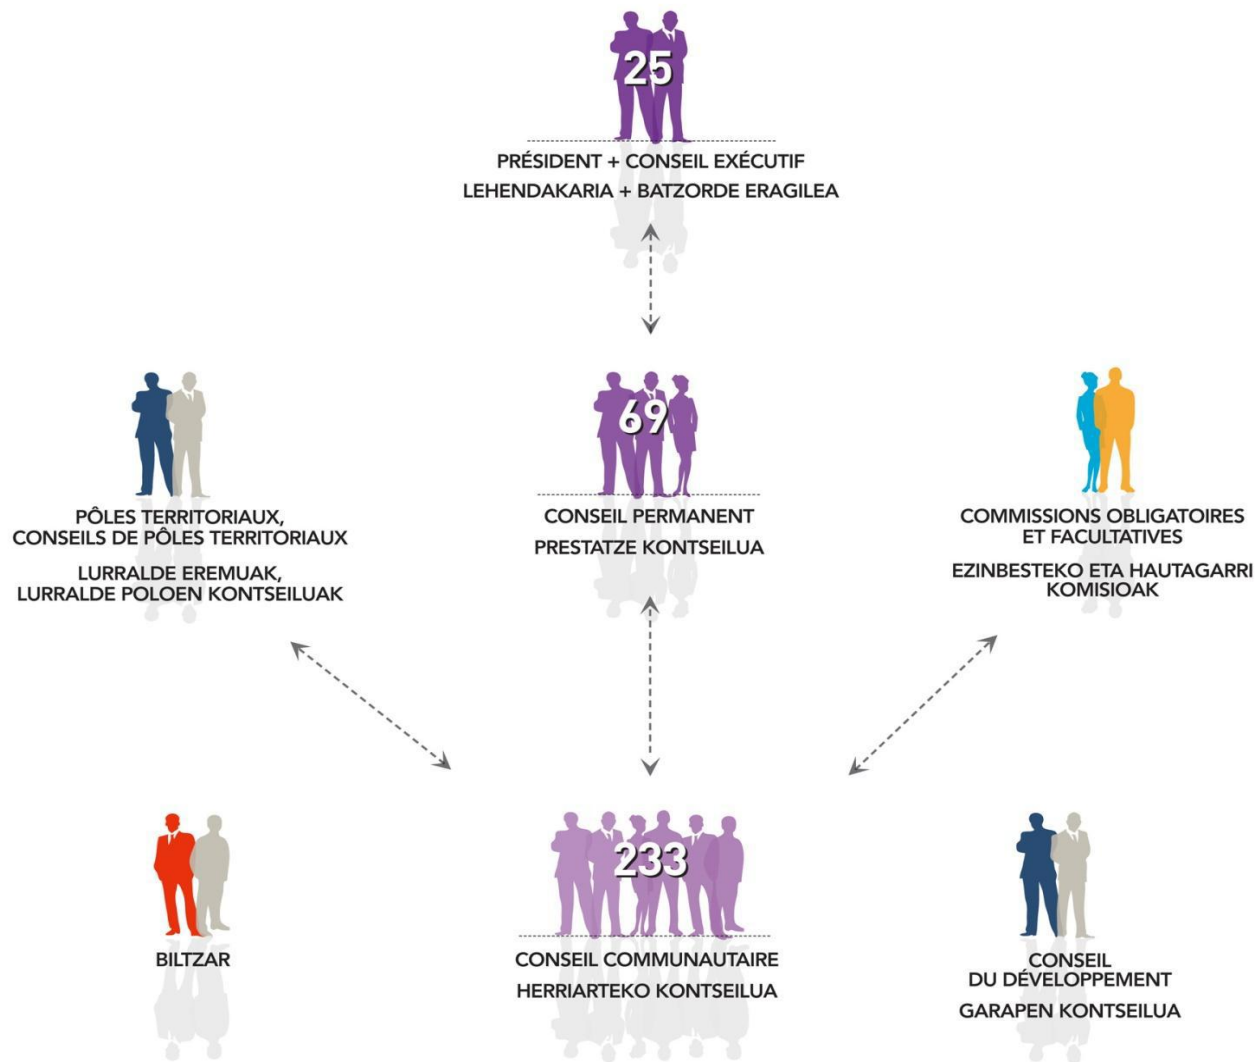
25

PRÉSIDENT + CONSEIL EXÉCUTIF
LEHENDAKARIA + BATZORDE ERAGILEA

PÔLES TERRITORIAUX, CONSEILS DE PÔLES TERRITORIAUX

LURRALDE EREMUAK, LURRALDE POLOEN KONTSEILUAK

69

CONSEIL PERMANENT
PRESTATZE KONTSEILUA

COMMISSIONS OBLIGATOIRES ET FACULTATIVES

EZINBESTEKO ETA HAUTAGARRI KOMISIOAK

BILTZAR

233

CONSEIL COMMUNAUTAIRE
HERRIARTEKO KONTSEILUA

CONSEIL DU DÉVELOPPEMENT

GARAPEN KONTSEILUA